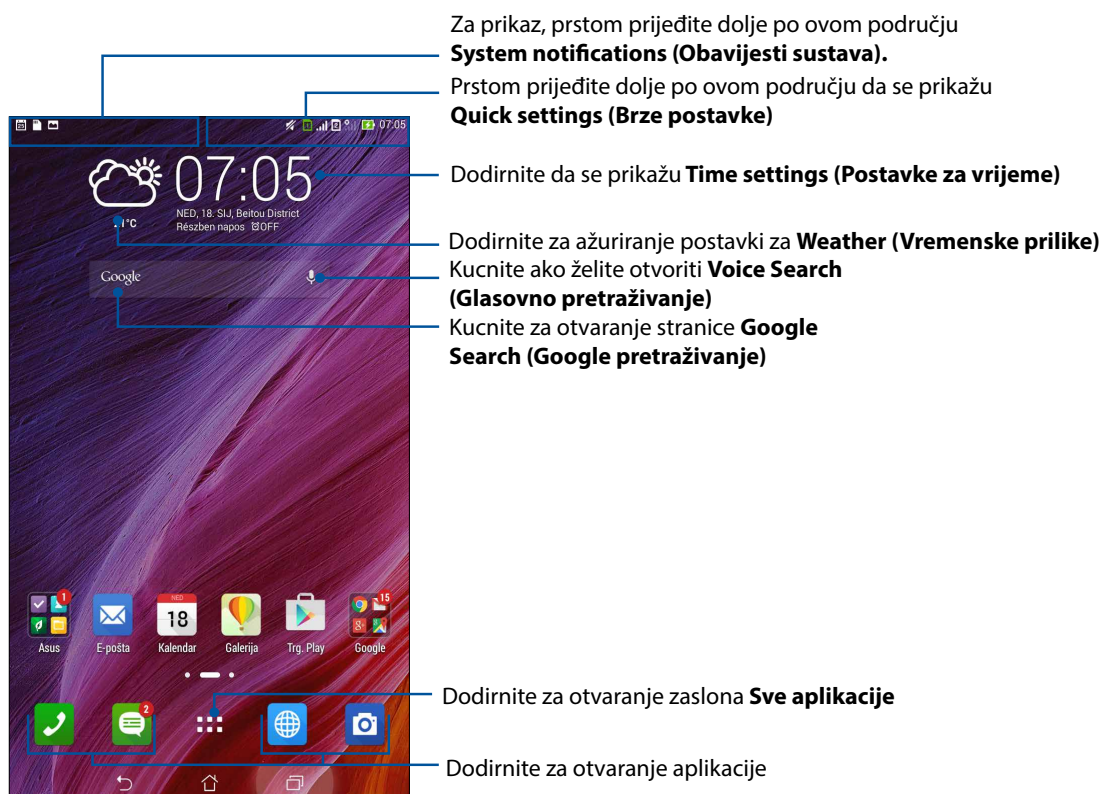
Za prikaz, prstom prijeđite dolje po ovom području **System notifications (Obavijesti sustava).**

Prstom prijeđite dolje po ovom području da se prikažu **Quick settings (Brze postavke)**

07:05

07:05

NED, 18. SIJ, Beitou District

Részben napos OFF

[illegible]°C

Dodirnite da se prikažu **Time settings (Postavke za vrijeme)**

Dodirnite za ažuriranje postavki za **Weather (Vremenske prilike)**

Google

Kucnite ako želite otvoriti **Voice Search (Glasovno pretraživanje)**

Kucnite za otvaranje stranice **Google Search (Google pretraživanje)**

1

Asus

E-pošta

NED

18

Kalendar

Galerija

Trg. Play

15

Google

Dodirnite za otvaranje zaslona **Sve aplikacije**

2

Dodirnite za otvaranje aplikacije